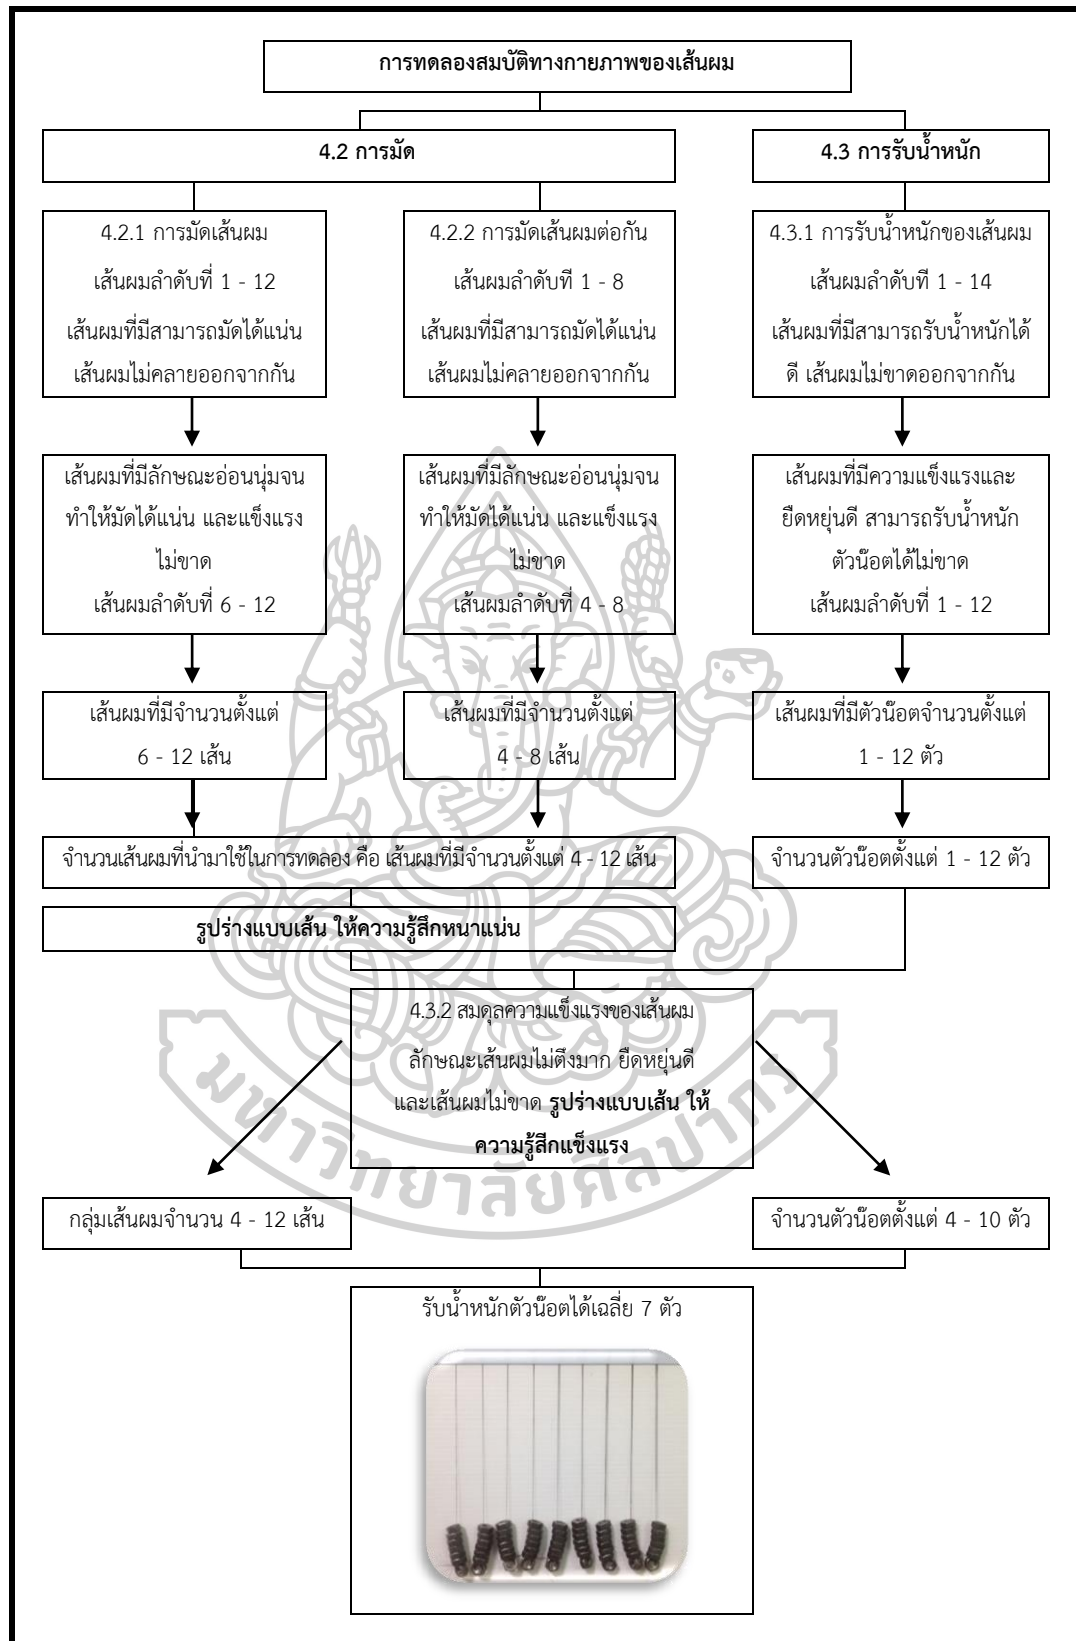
การทดลองสมบัติทางกายภาพของเส้นผม

4.2 การมัด

4.3 การรับน้ำหนัก

4.2.1 การมัดเส้นผม
เส้นผมลำดับที่ 1 - 12
เส้นผมที่มีสามารถมัดได้แน่น เส้นผมไม่คลายออกจากกัน

4.2.2 การมัดเส้นผมต่อกัน
เส้นผมลำดับที่ 1 - 8
เส้นผมที่มีสามารถมัดได้แน่น เส้นผมไม่คลายออกจากกัน

4.3.1 การรับน้ำหนักของเส้นผม
เส้นผมลำดับที่ 1 - 14
เส้นผมที่มีสามารถรับน้ำหนักได้ดี เส้นผมไม่ขาดออกจากกัน

เส้นผมที่มีลักษณะอ่อนนุ่มจนทำให้มัดได้แน่น และแข็งแรงไม่ขาด
เส้นผมลำดับที่ 6 - 12

เส้นผมที่มีลักษณะอ่อนนุ่มจนทำให้มัดได้แน่น และแข็งแรงไม่ขาด
เส้นผมลำดับที่ 4 - 8

เส้นผมที่มีความแข็งแรงและยืดหยุ่นดี สามารถรับน้ำหนักตัวน๊อตได้ไม่ขาด
เส้นผมลำดับที่ 1 - 12

เส้นผมที่มีจำนวนตั้งแต่ 6 - 12 เส้น

เส้นผมที่มีจำนวนตั้งแต่ 4 - 8 เส้น

เส้นผมที่มีตัวน๊อตจำนวนตั้งแต่ 1 - 12 ตัว

จำนวนเส้นผมที่นำมาใช้ในการทดลอง คือ เส้นผมที่มีจำนวนตั้งแต่ 4 - 12 เส้น

จำนวนตัวน๊อตตั้งแต่ 1 - 12 ตัว

รูปร่างแบบเส้น ให้ความรู้สึกหนาแน่น

4.3.2 สมดุลความแข็งแรงของเส้นผม ลักษณะเส้นผมไม่ตึงมาก ยืดหยุ่นดี และเส้นผมไม่ขาด รูปร่างแบบเส้น ให้ความรู้สึกแข็งแรง

กลุ่มเส้นผมจำนวน 4 - 12 เส้น

จำนวนตัวน๊อตตั้งแต่ 4 - 10 ตัว

รับน้ำหนักตัวน๊อตได้เฉลี่ย 7 ตัว

มหาวิทยาลัยศิลปากร